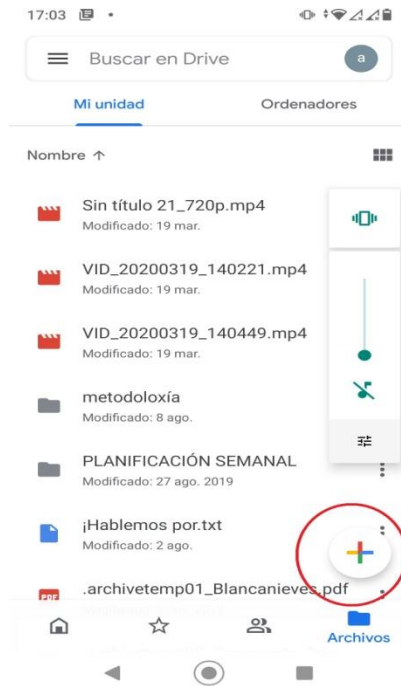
17:03

Buscar en Drive

a

Mi unidad

Ordenadores

Nombre ↑

Sin título 21_720p.mp4
Modificado: 19 mar.

VID_20200319_140221.mp4
Modificado: 19 mar.

VID_20200319_140449.mp4
Modificado: 19 mar.

metodoloxía
Modificado: 8 ago.

PLANIFICACIÓN SEMANAL
Modificado: 27 ago. 2019

¡Hablemos por.txt
Modificado: 2 ago.

PDF .archivetemp01_Blancanieves.pdf
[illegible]

Archivos